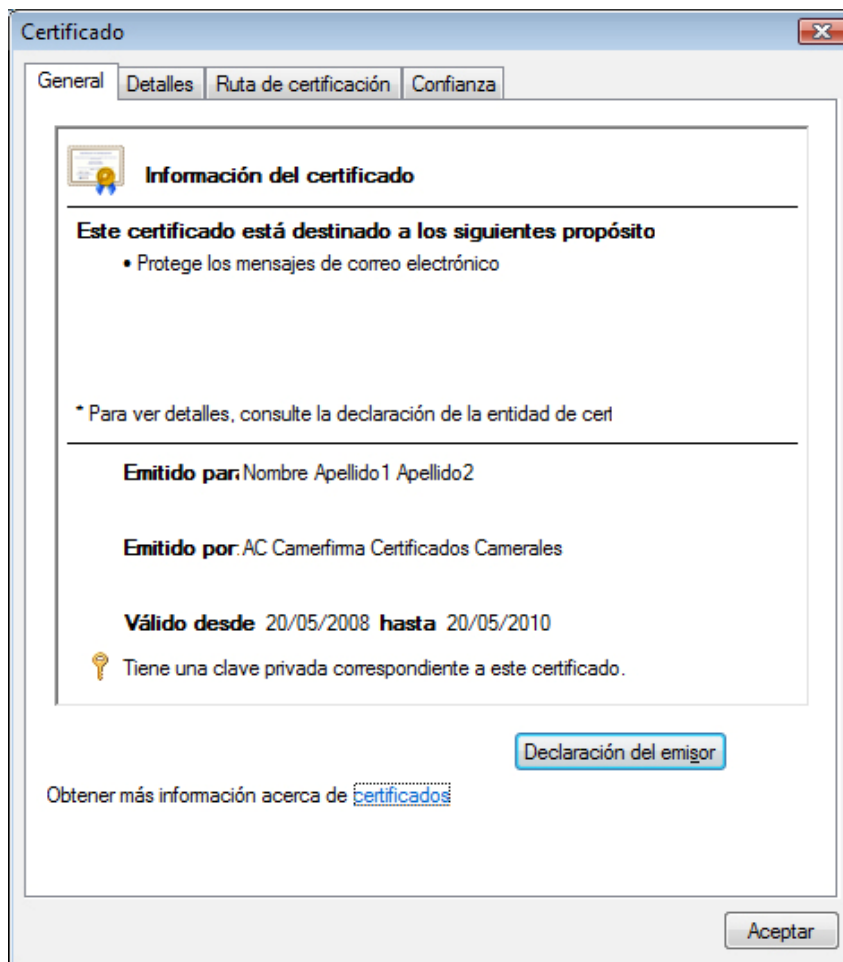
Certificado

General | Detalles | Ruta de certificación | Confianza

Información del certificado

Este certificado está destinado a los siguientes propósito

• Protege los mensajes de correo electrónico

* Para ver detalles, consulte la declaración de la entidad de cert

Emitido para: Nombre Apellido1 Apellido2

Emitido por: AC Camerfirma Certificados Camerales

Válido desde 20/05/2008 hasta 20/05/2010

Tiene una clave privada correspondiente a este certificado.

Declaración del emisor

Obtener más información acerca de certificados

Aceptar